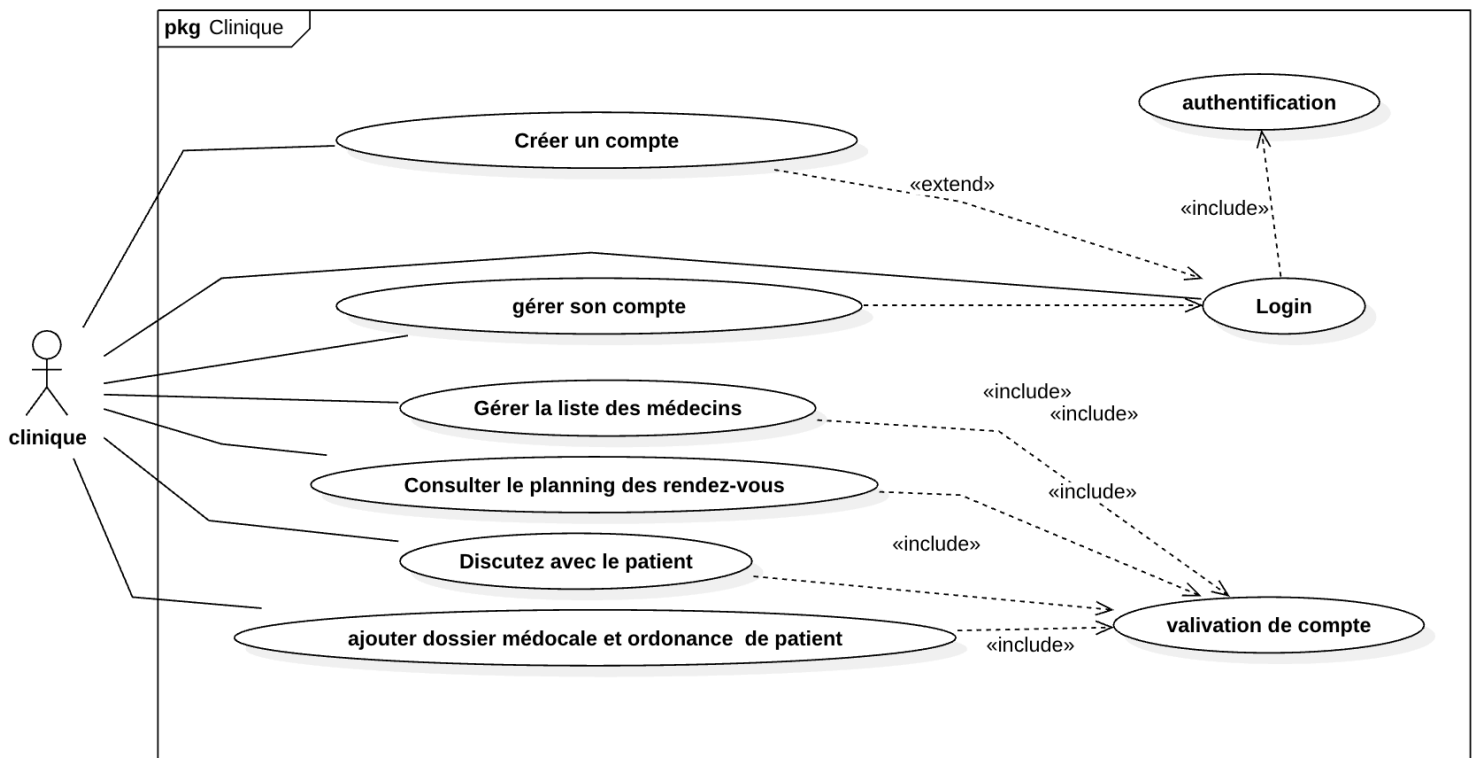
pkg Clinique

clinique

authentification

Créer un compte

«extend»

«include»

gérer son compte

Login

«include»

«include»

Gérer la liste des médecins

Consulter le planning des rendez-vous

«include»

«include»

Discutez avec le patient

ajouter dossier médocale et ordonance de patient

«include»

valivation de compte